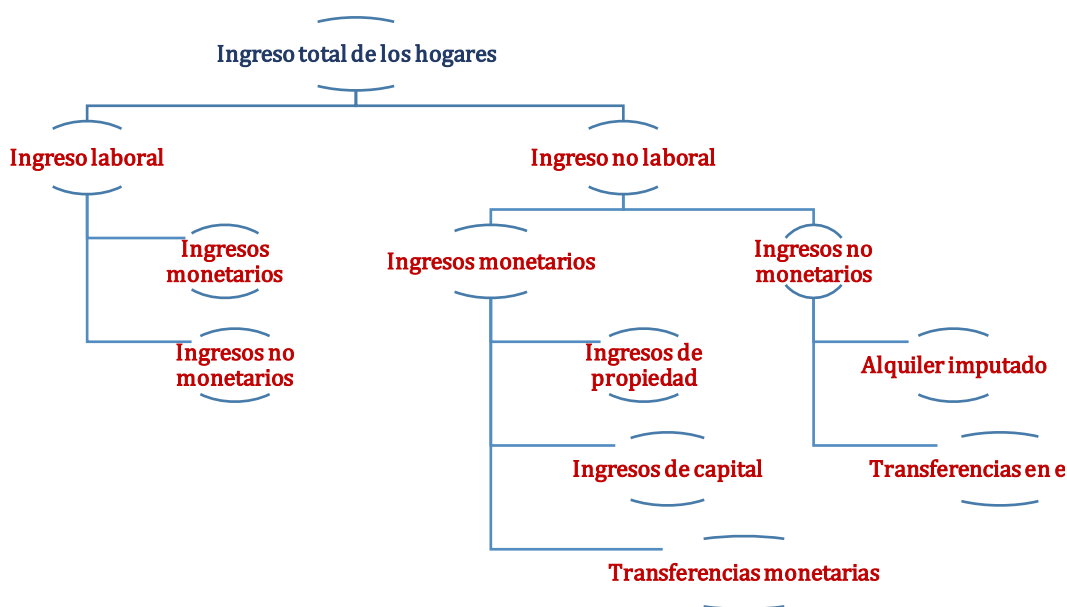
Ingreso total de los hogares

Ingreso laboral

Ingresos monetarios

Ingresos no monetarios

Ingreso no laboral

Ingresos monetarios

Ingresos de propiedad

Ingresos de capital

Transferencias monetarias

Ingresos no monetarios

Alquiler imputado

Transferencias en e